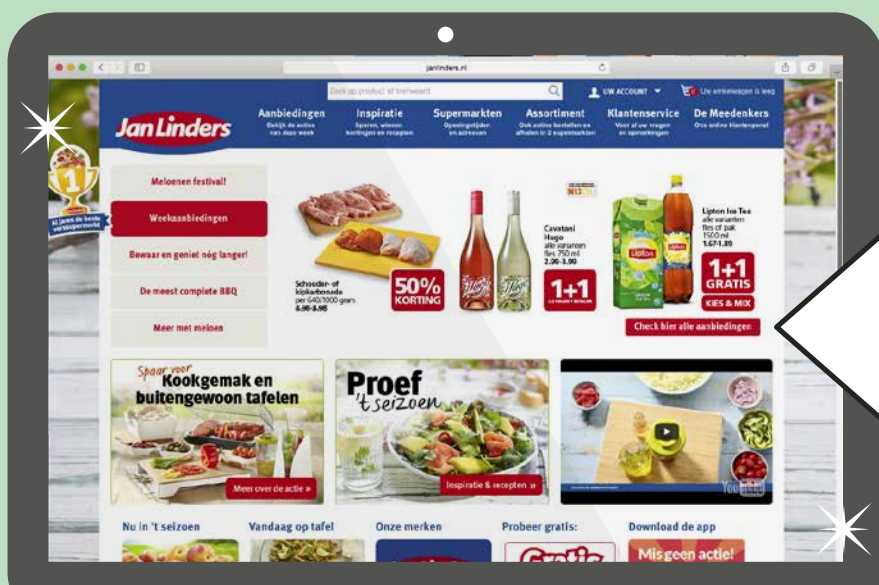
janlinders.nl

Zoek op product of trefwoord

UW ACCOUNT

Uw winkelwagen is leeg

Jan Linders

Aanbiedingen
Bekijk de acties van deze week

Inspiratie
Sparen, winnen kortingen en recepten

Supermarkten
Openingstijden en adressen

Assortiment
Ook online bestellen en afhalen in 2 supermarkten

Klantenservice
Voor al uw vragen en opmerkingen

De Meedenkers
Ons online klantenpanel

1

Al jaren de beste versupermarkt

Meloenen festival!

Weekaanbiedingen

Bewaar en geniet nóg langer!

De meest complete BBQ

Meer met meloen

Schouder- of kipkarbonade
per 640/1000 gram
6.98-8.98

50% KORTING

Cavatani Hugo
alle varianten
fles 750 ml
2.00-3.90

1+1

Lipton Ice Tea
alle varianten
fles of pak
1500 ml
1.67-1.89

1+1 GRATIS

KIES & MIX

Check hier alle aanbiedingen

Spaar voor Kookgemak en buitengewoon tafelen

Meer over de actie »

Proef 't seizoen

Inspiratie & recepten »

YouTube

Nu in 't seizoen

Vandaag op tafel

Onze merken

Probeer gratis:

Download de app

Gratis

Mis geen actie!